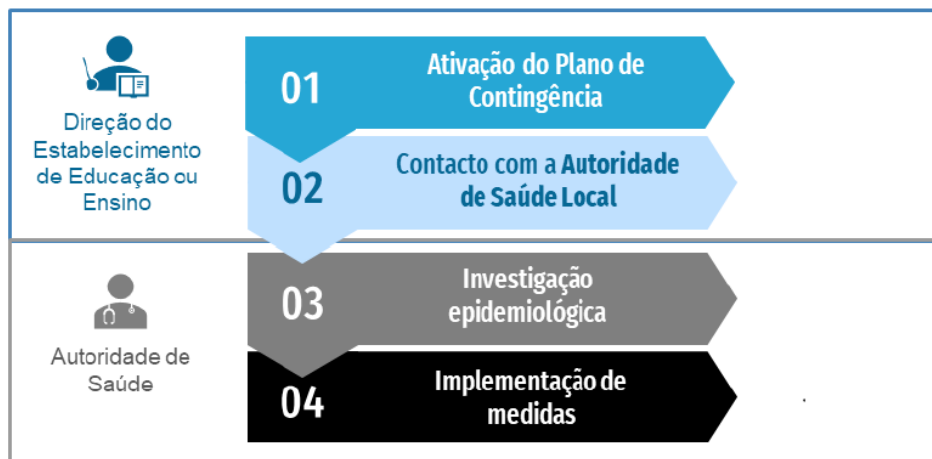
Direção do Estabelecimento de Educação ou Ensino

01 Ativação do Plano de Contingência

02 Contacto com a Autoridade de Saúde Local

Autoridade de Saúde

03 Investigação epidemiológica

04 Implementação de medidas